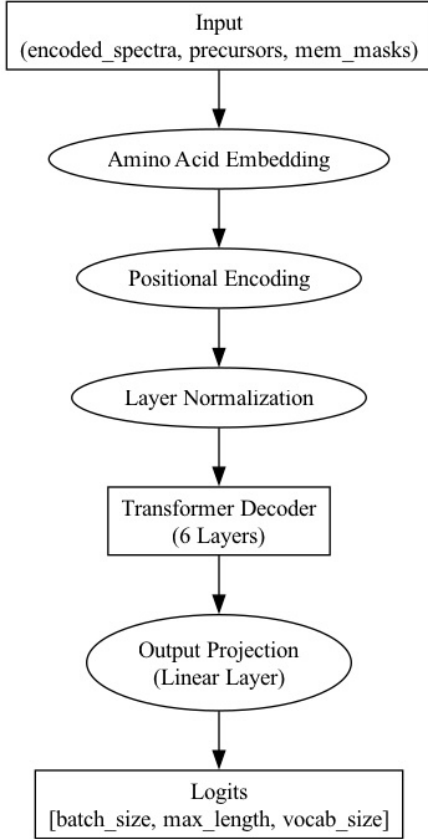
Input
(encoded_spectra, precursors, mem_masks)

Amino Acid Embedding

Positional Encoding

Layer Normalization

Transformer Decoder
(6 Layers)

Output Projection
(Linear Layer)

Logits
[batch_size, max_length, vocab_size]